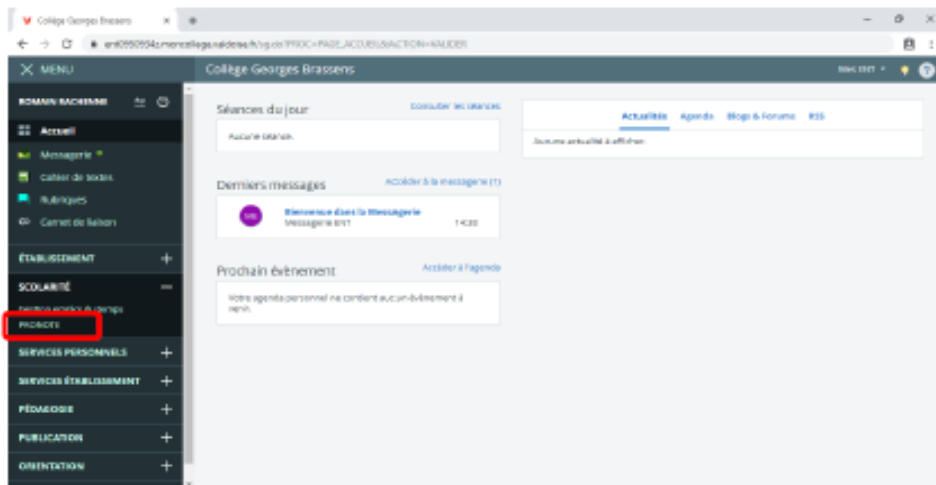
Collège Georges Brassens ×

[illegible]

MENU

Collège Georges Brassens

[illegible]

ROMAIN RACHINNE

Accueil

Messagerie

Cahier de textes

Rubriques

Carnet de liaison

ÉTABLISSEMENT

SCOLARITÉ

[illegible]

PRONOTE

SERVICES PERSONNELS

SERVICES ÉTABLISSEMENT

PÉDAGOGIE

PUBLICATION

ORIENTATION

Séances du jour

Consulter les séances

Aucune séance.

Derniers messages

Accéder à la messagerie (1)

Bienvenue dans la Messagerie

Messagerie ENT

14:00

Prochain évènement

Accéder à l'agenda

Votre agenda personnel ne contient aucun évènement à venir.

Actualités

Agenda

Blogs & Forums

RSS

Aucune actualité à afficher.